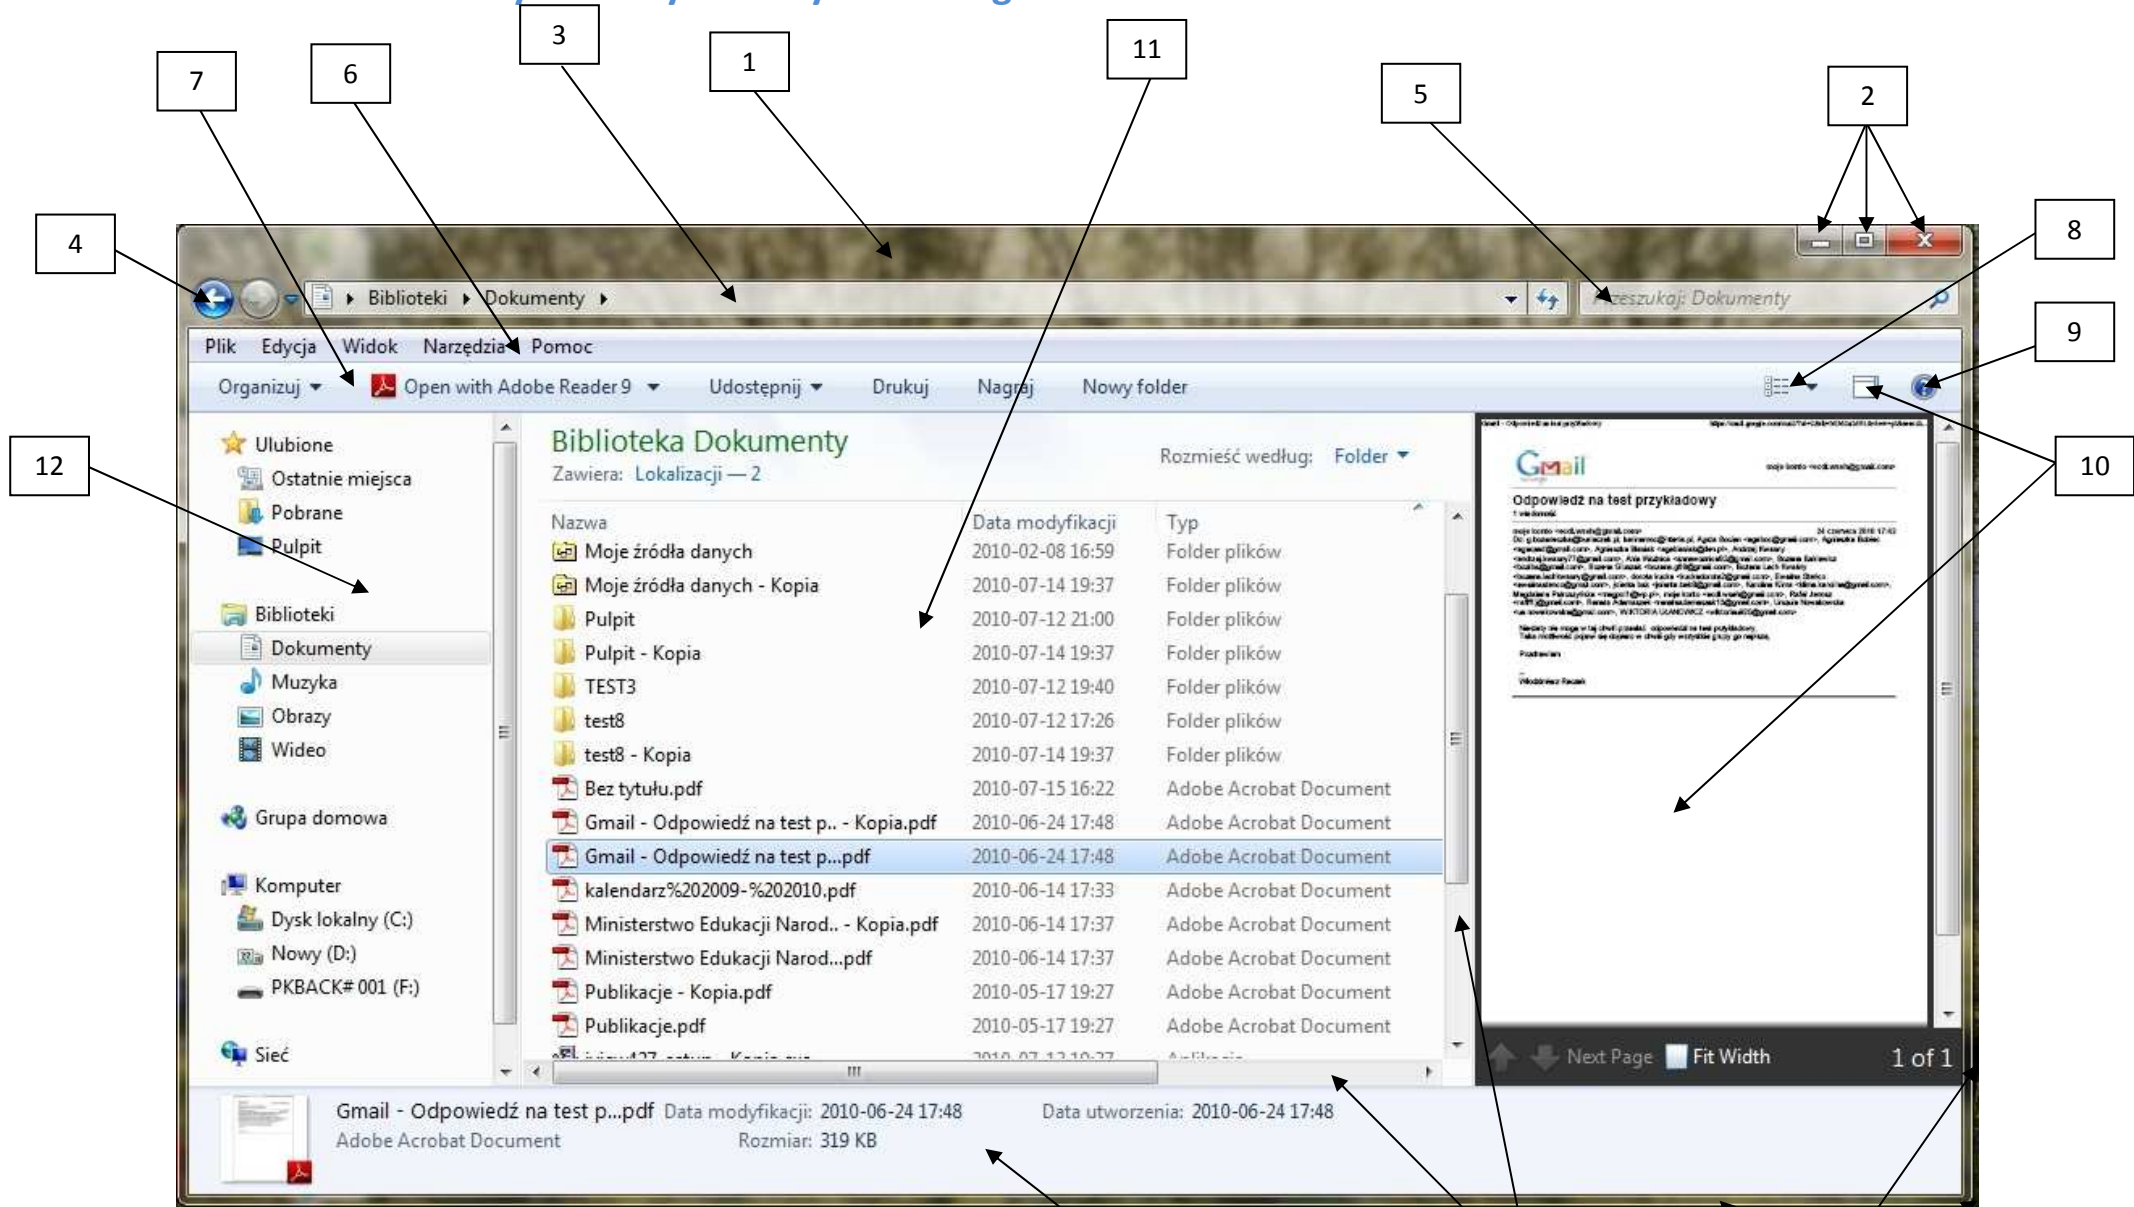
3
1
11
7
6
5
2
4
8
9
12
10

Biblioteki ▸ Dokumenty ▸
Przeszukaj: Dokumenty

Plik Edycja Widok Narzędzia Pomoc

Organizuj ▾ Open with Adobe Reader 9 ▾ Udostępnij ▾ Drukuj Nagraj Nowy folder

Ulubione
Ostatnie miejsca
Pobrane
Pulpit

Biblioteki
Dokumenty
Muzyka
Obrazy
Wideo

Grupa domowa

Komputer
Dysk lokalny (C:)
Nowy (D:)
PKBACK# 001 (F:)

Sieć

Biblioteka Dokumenty
Zawiera: Lokalizacji — 2

Rozmieść według: Folder ▾

| Nazwa | Data modyfikacji | Typ |
|---|---|---|
| Moje źródła danych | 2010-02-08 16:59 | Folder plików |
| Moje źródła danych - Kopia | 2010-07-14 19:37 | Folder plików |
| Pulpit | 2010-07-12 21:00 | Folder plików |
| Pulpit - Kopia | 2010-07-14 19:37 | Folder plików |
| TEST3 | 2010-07-12 19:40 | Folder plików |
| test8 | 2010-07-12 17:26 | Folder plików |
| test8 - Kopia | 2010-07-14 19:37 | Folder plików |
| Bez tytułu.pdf | 2010-07-15 16:22 | Adobe Acrobat Document |
| Gmail - Odpowiedź na test p.. - Kopia.pdf | 2010-06-24 17:48 | Adobe Acrobat Document |
| Gmail - Odpowiedź na test p...pdf | 2010-06-24 17:48 | Adobe Acrobat Document |
| kalendarz%202009-%202010.pdf | 2010-06-14 17:33 | Adobe Acrobat Document |
| Ministerstwo Edukacji Narod.. - Kopia.pdf | 2010-06-14 17:37 | Adobe Acrobat Document |
| Ministerstwo Edukacji Narod...pdf | 2010-06-14 17:37 | Adobe Acrobat Document |
| Publikacje - Kopia.pdf | 2010-05-17 19:27 | Adobe Acrobat Document |
| Publikacje.pdf | 2010-05-17 19:27 | Adobe Acrobat Document |
| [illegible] | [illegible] | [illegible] |

Gmail
Odpowiedź na test przykładowy
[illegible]

Next Page Fit Width 1 of 1

Gmail - Odpowiedź na test p...pdf Data modyfikacji: 2010-06-24 17:48 Data utworzenia: 2010-06-24 17:48
Adobe Acrobat Document Rozmiar: 319 KB